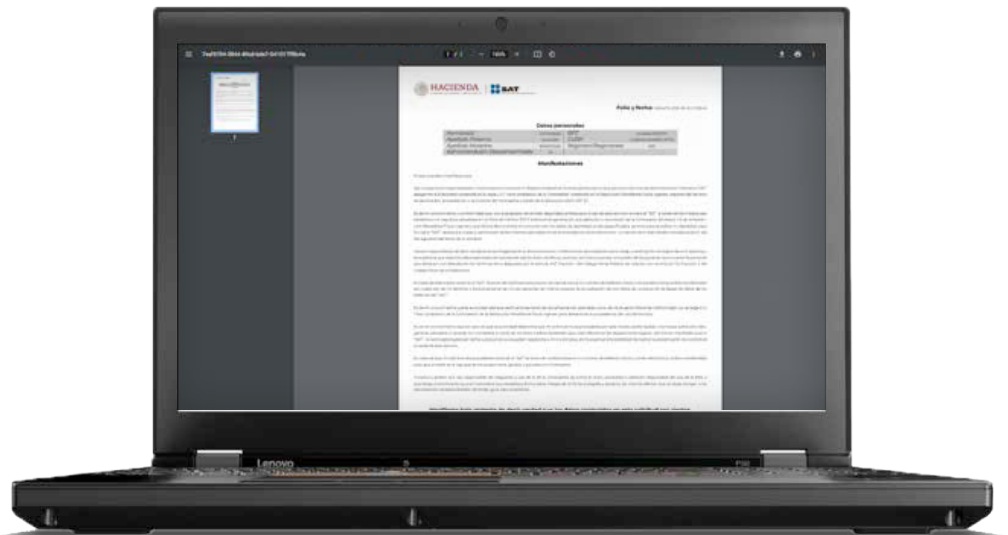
1 / 1 | 100%

HACIENDA | SAT

Folio y Fecha: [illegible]

Datos personales

| Nombre(s) | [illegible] | RFC | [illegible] |
|---|---|---|---|
| Apellido Paterno | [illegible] | CURP | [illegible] |
| Apellido Materno | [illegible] | Régimen/Regímenes | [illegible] |
| Administración Desconcentrada | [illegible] | | |

Manifestaciones

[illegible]

Lenovo